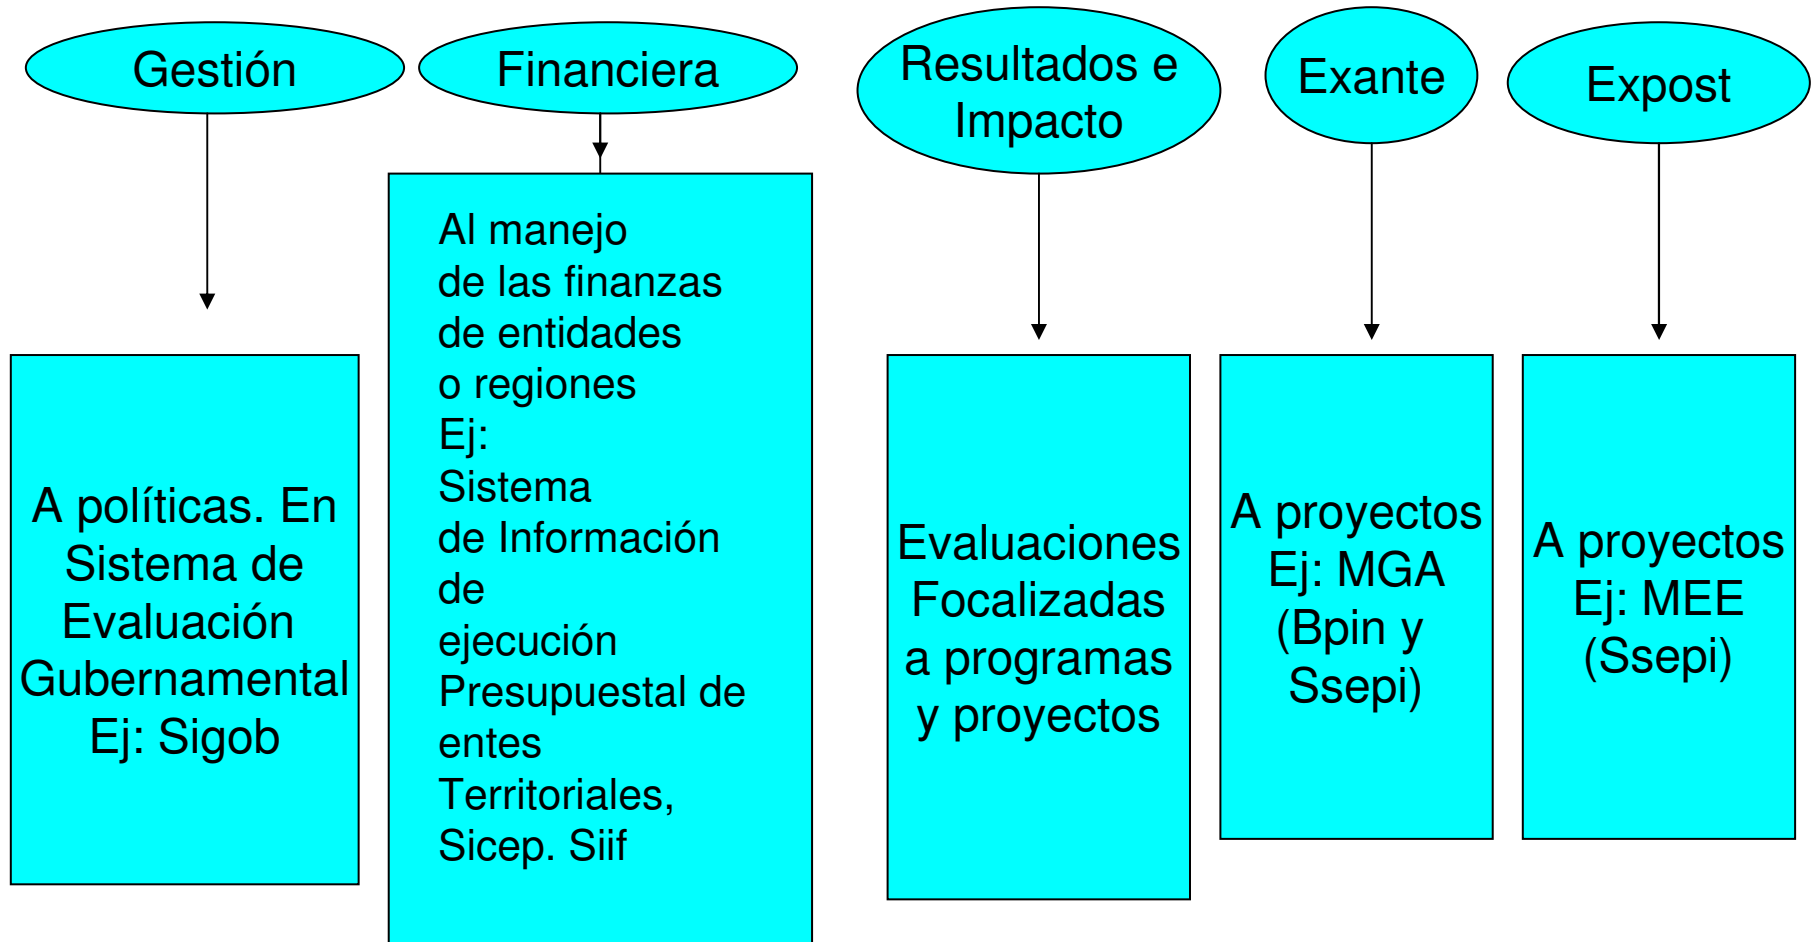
Gestión

A políticas. En Sistema de Evaluación Gubernamental Ej: Sigob

Financiera

Al manejo de las finanzas de entidades o regiones Ej: Sistema de Información de ejecución Presupuestal de entes Territoriales, Sicep. Siif

Resultados e Impacto

Evaluaciones Focalizadas a programas y proyectos

Exante

A proyectos Ej: MGA (Bpin y Ssepi)

Expost

A proyectos Ej: MEE (Ssepi)